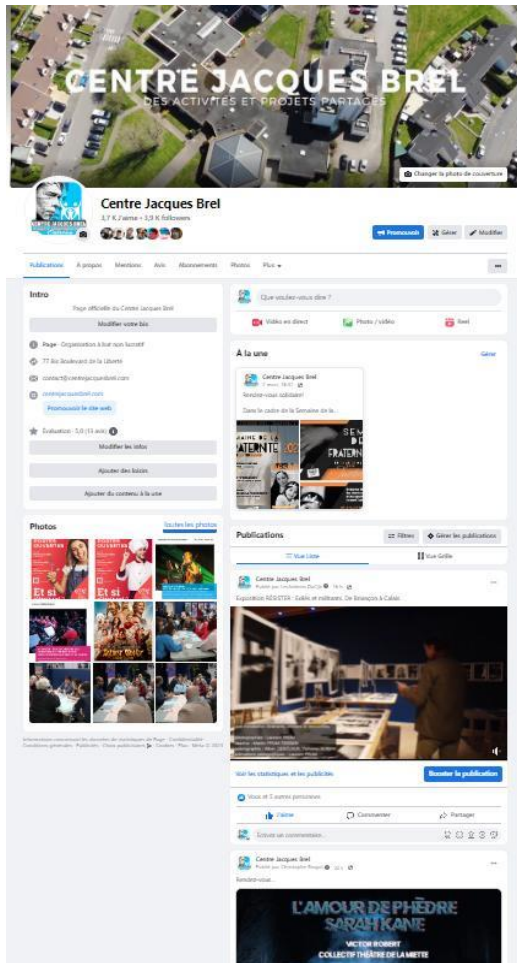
CENTRE JACQUES BREL
DES ACTIVITÉS ET PROJETS PARTAGÉS

Changer la photo de couverture

Centre Jacques Brel
3,7 K J'aime • 3,9 K followers

Promouvoir
Gérer
Modifier

Publications
À propos
Mentions
Avis
Abonnements
Photos
Plus

Intro
Page officielle du Centre Jacques Brel
Modifier votre bio
Page · Organisation à but non lucratif
77 Bis Boulevard de la Liberté
contact@centrejacquesbrel.com
centrejacquesbrel.com
Promouvoir le site web
Évaluation · 5,0 (15 avis)
Modifier les infos
Ajouter des loisirs
Ajouter du contenu à la une

Photos
Toutes les photos

Informations concernant les données de statistiques de Page · Confidentialité · Conditions générales · Publicités · Choix publicitaires · Cookies · Plus · Meta © 2023

Que voulez-vous dire ?
Vidéo en direct
Photo / vidéo
Reel

À la une
Gérer
Centre Jacques Brel
2 mars, 18:10
Rendez-vous solidaire!
Dans le cadre de la Semaine de la...

Publications
Filtres
Gérer les publications
Vue Liste
Vue Grille

Centre Jacques Brel
Publié par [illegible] · 16 h
Exposition RÉSISTER : Exilés et militants. De Besançon à Calais

Voir les statistiques et les publicités
Booster la publication
Vous et 5 autres personnes
J'aime
Commenter
Partager
Écrivez un commentaire...

Centre Jacques Brel
Publié par Christophe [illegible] · 20 h
Rendez-vous...

L'AMOUR DE PHÈDRE
SARAH KANE
VICTOR ROBERT
COLLECTIF THÉÂTRE DE LA MIETTE